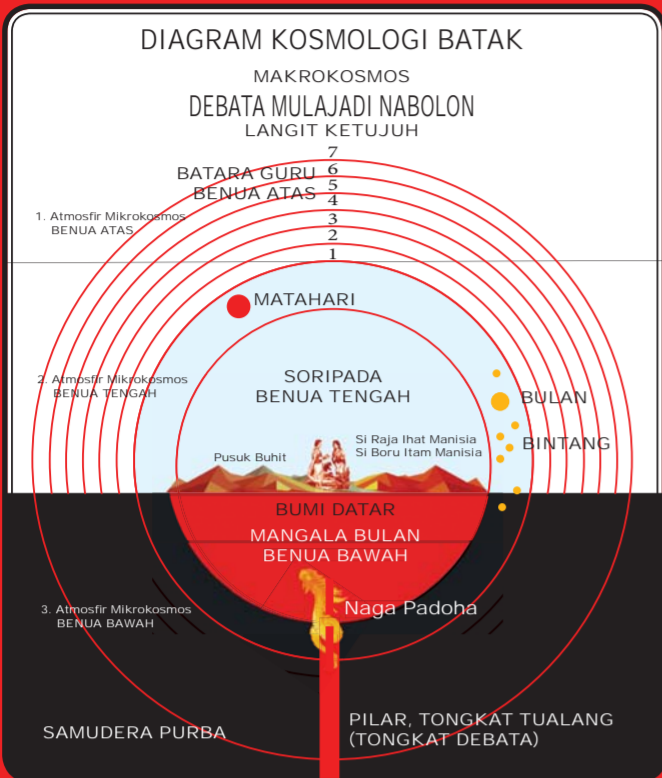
DIAGRAM KOSMOLOGI BATAK

MAKROKOSMOS

DEBATA MULAJADI NABOLON

LANGIT KETUJUH

7
6
5
4
3
2
1

BATARA GURU
BENUA ATAS

1. Atmosfir Mikrokosmos
BENUA ATAS

MATAHARI

2. Atmosfir Mikrokosmos
BENUA TENGAH

SORIPADA
BENUA TENGAH

BULAN

BINTANG

Pusuk Buhit

Si Raja Ihat Manisia
Si Boru Itam Manisia

BUMI DATAR

MANGALA BULAN
BENUA BAWAH

3. Atmosfir Mikrokosmos
BENUA BAWAH

Naga Padoha

SAMUDERA PURBA

PILAR, TONGKAT TUALANG
(TONGKAT DEBATA)